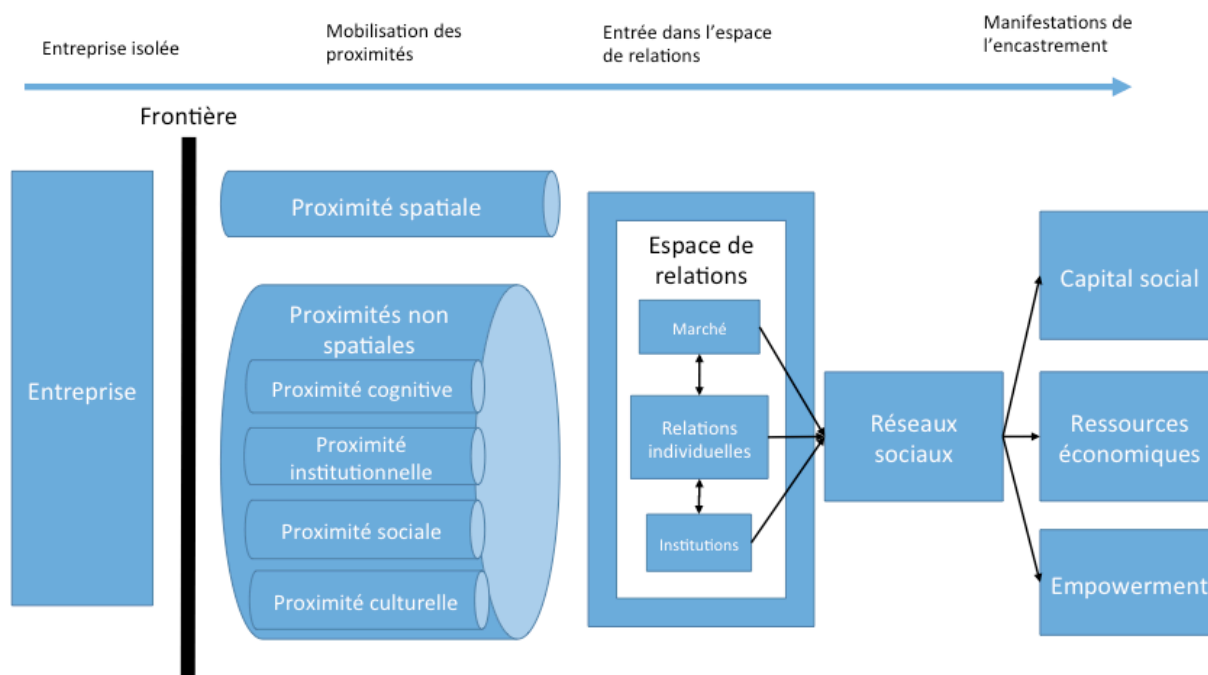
Entreprise isolée

Mobilisation des proximités

Entrée dans l'espace de relations

Manifestations de l'encastrement

Frontière

Entreprise

Proximité spatiale

Proximités non spatiales

Proximité cognitive

Proximité institutionnelle

Proximité sociale

Proximité culturelle

Espace de relations

Marché

Relations individuelles

Institutions

Réseaux sociaux

Capital social

Ressources économiques

Empowerment